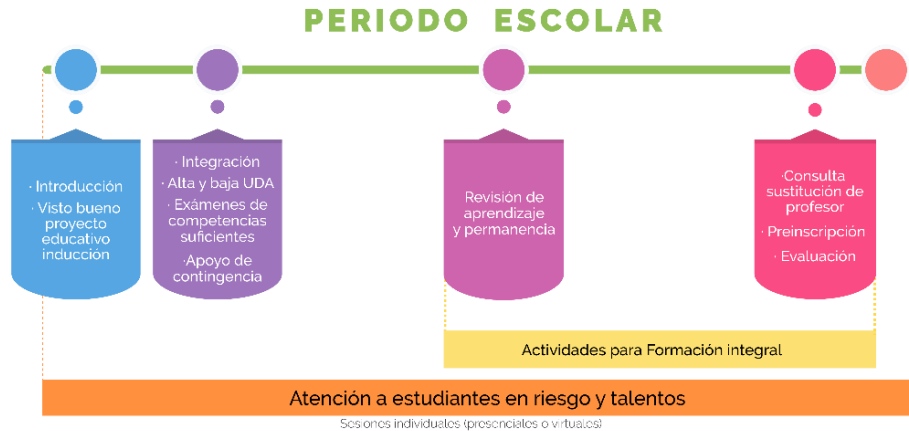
PERIODO ESCOLAR

· Introducción
· Visto bueno proyecto educativo inducción

· Integración
· Alta y baja UDA
· Exámenes de competencias suficientes
· Apoyo de contingencia

Revisión de aprendizaje y permanencia

·Consulta sustitución de profesor
· Preinscripción
· Evaluación

Actividades para Formación integral

Atención a estudiantes en riesgo y talentos

Sesiones individuales (presenciales o virtuales)